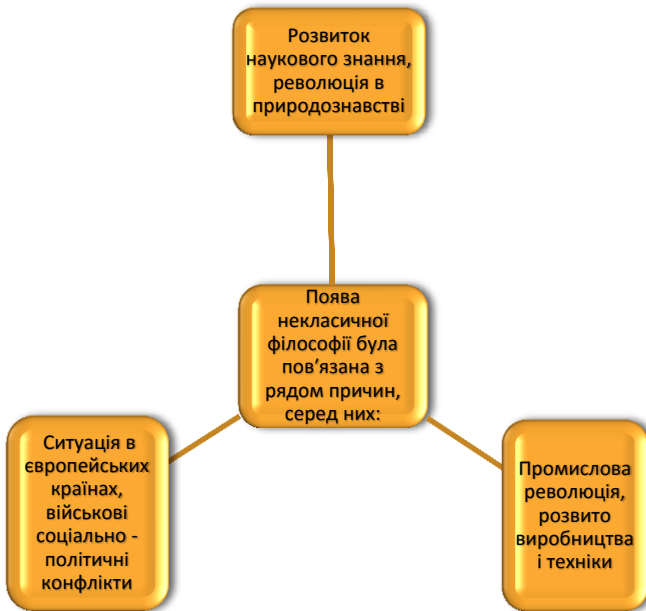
Розвиток наукового знання, революція в природознавстві

Поява некласичної філософії була пов’язана з рядом причин, серед них:

Ситуація в європейських країнах, військові соціально - політичні конфлікти

Промислова революція, розвито виробництва і техніки